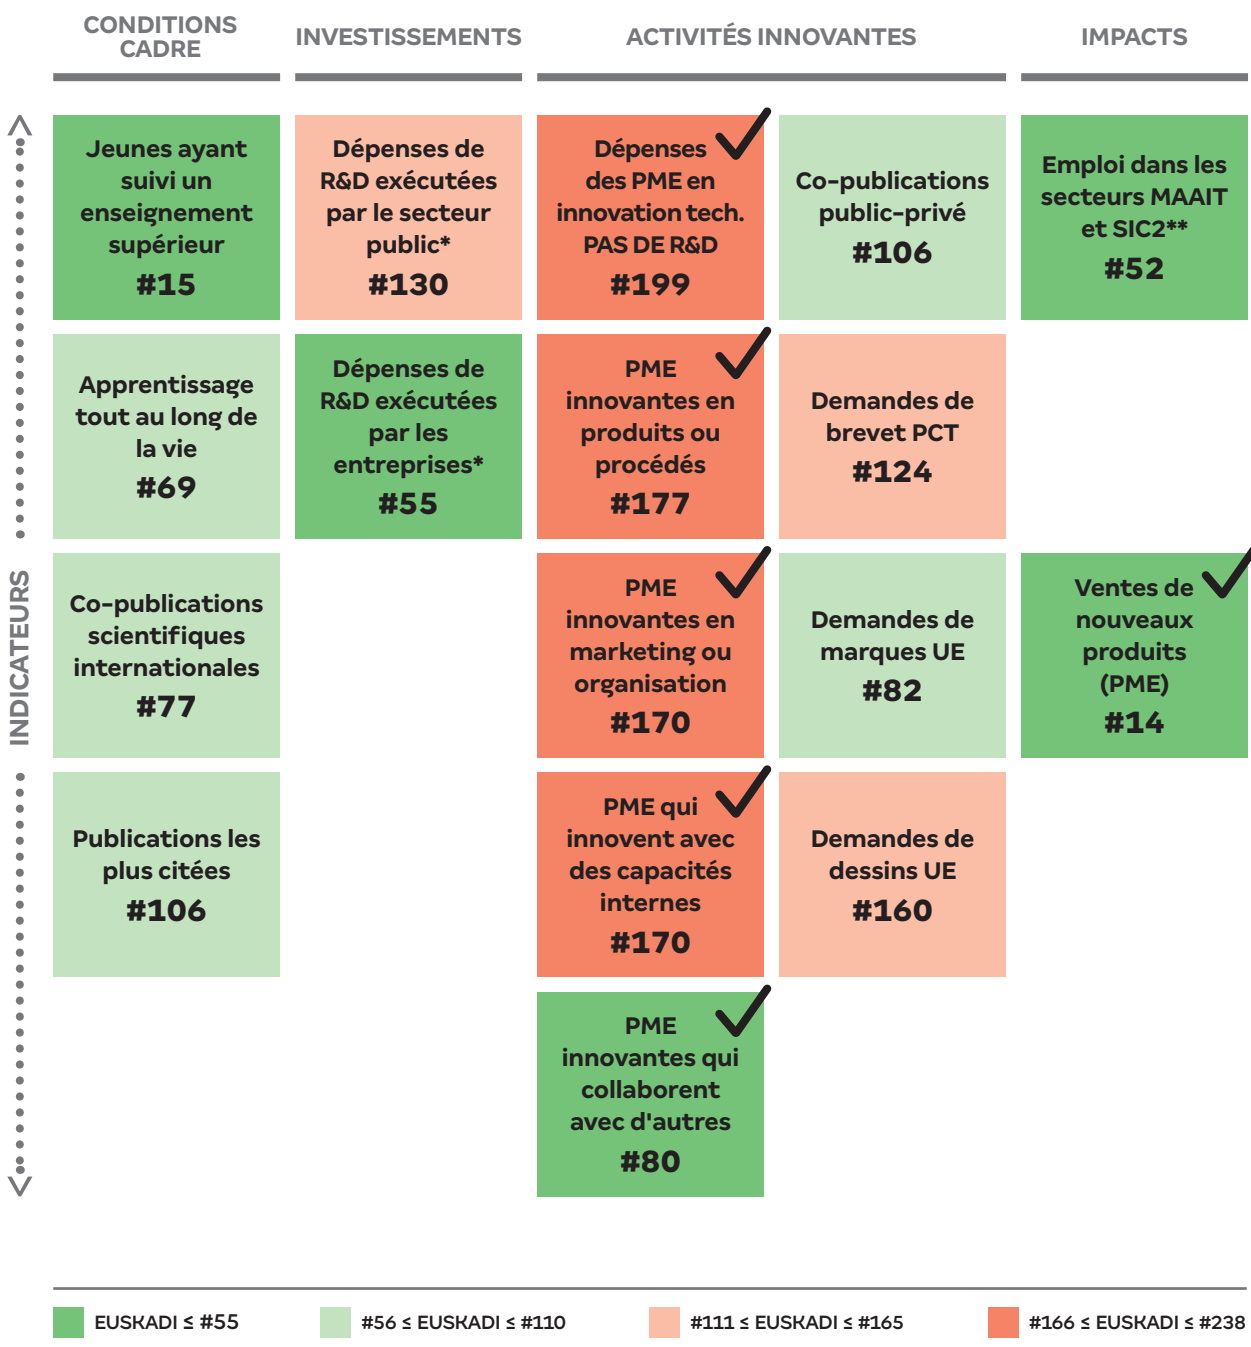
CONDITIONS CADRE

INVESTISSEMENTS

ACTIVITÉS INNOVANTES

IMPACTS

INDICATEURS

Jeunes ayant suivi un enseignement supérieur
#15

Dépenses de R&D exécutées par le secteur public*
#130

Dépenses des PME en innovation tech. PAS DE R&D
#199

Co-publications public-privé
#106

Emploi dans les secteurs MAAIT et SIC2**
#52

Apprentissage tout au long de la vie
#69

Dépenses de R&D exécutées par les entreprises*
#55

PME innovantes en produits ou procédés
#177

Demandes de brevet PCT
#124

Co-publications scientifiques internationales
#77

PME innovantes en marketing ou organisation
#170

Demandes de marques UE
#82

Ventes de nouveaux produits (PME)
#14

Publications les plus citées
#106

PME qui innovent avec des capacités internes
#170

Demandes de dessins UE
#160

PME innovantes qui collaborent avec d'autres
#80

EUSKADI ≤ #55

#56 ≤ EUSKADI ≤ #110

#111 ≤ EUSKADI ≤ #165

#166 ≤ EUSKADI ≤ #238